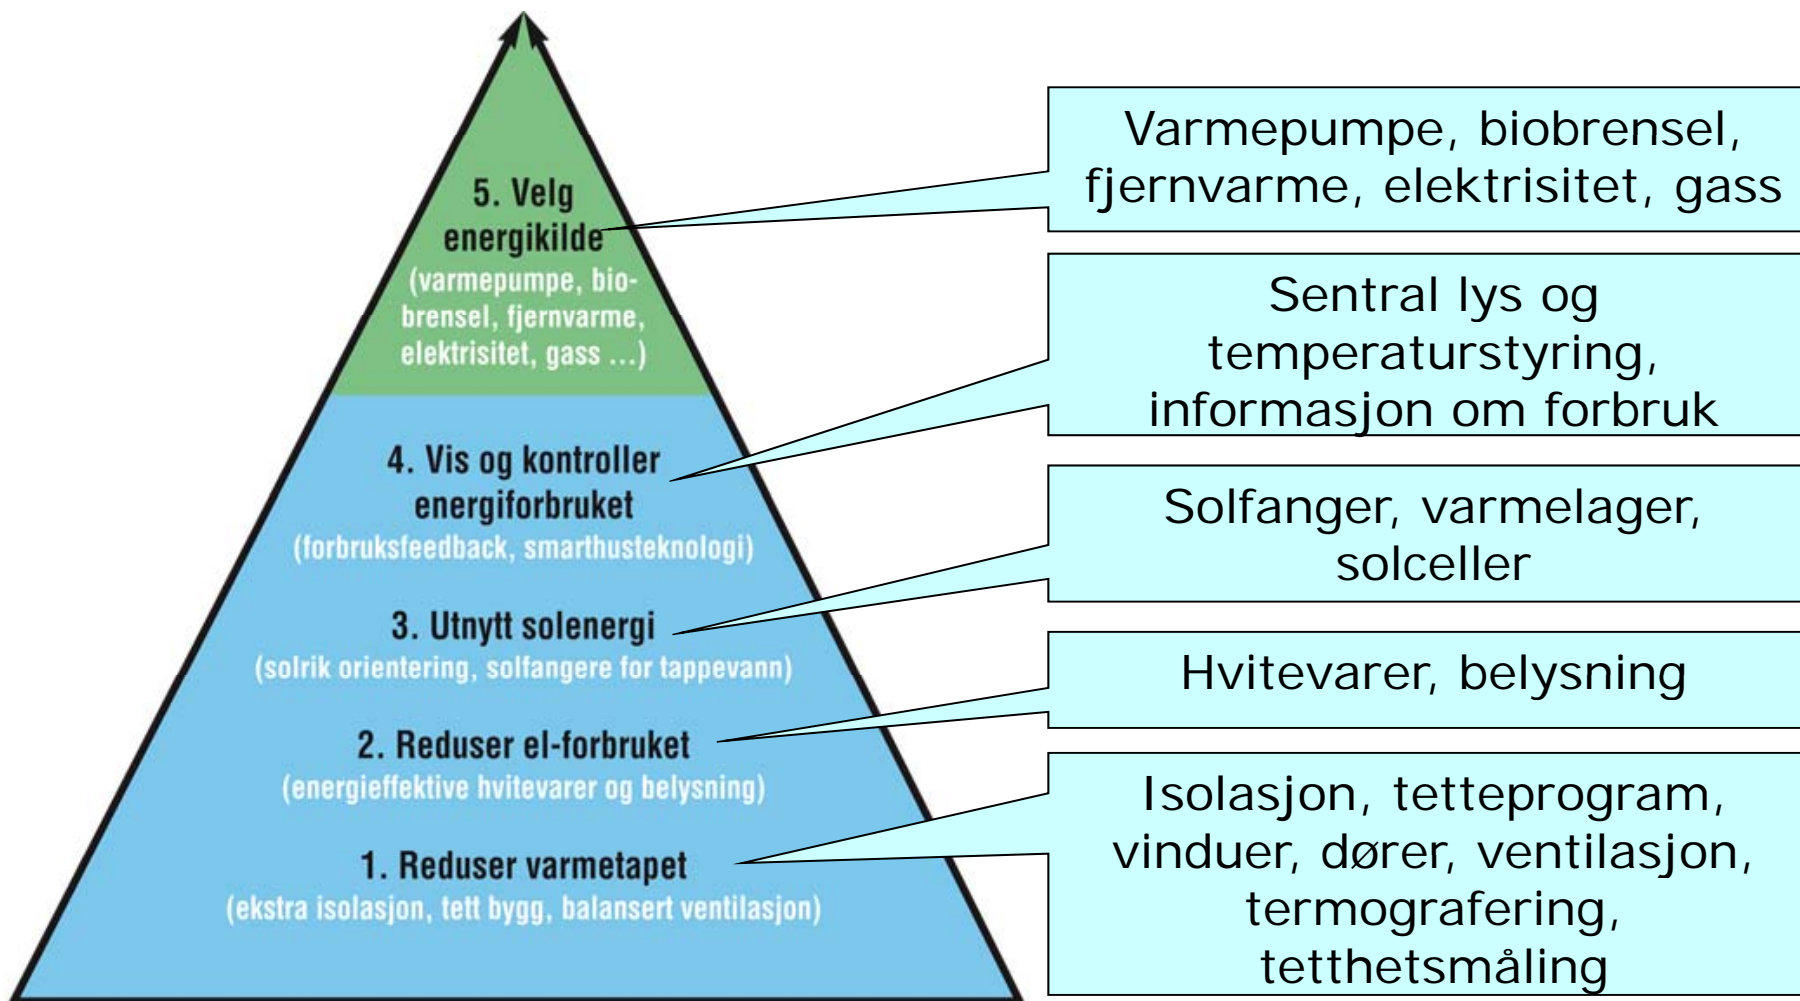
5. Velg energikilde
(varmepumpe, biobrensel, fjernvarme, elektrisitet, gass ...)

4. Vis og kontroller energiforbruket
(forbruksfeedback, smarthusteknologi)

3. Utnytt solenergi
(solrik orientering, solfangere for tappevann)

2. Reduser el-forbruket
(energieffektive hvitevarer og belysning)

1. Reduser varmetapet
(ekstra isolasjon, tett bygg, balansert ventilasjon)

Varmepumpe, biobrensel, fjernvarme, elektrisitet, gass

Sentral lys og temperaturstyring, informasjon om forbruk

Solfanger, varmelager, solceller

Hvitevarer, belysning

Isolasjon, tetteprogram, vinduer, dører, ventilasjon, termografering, tetthetsmåling